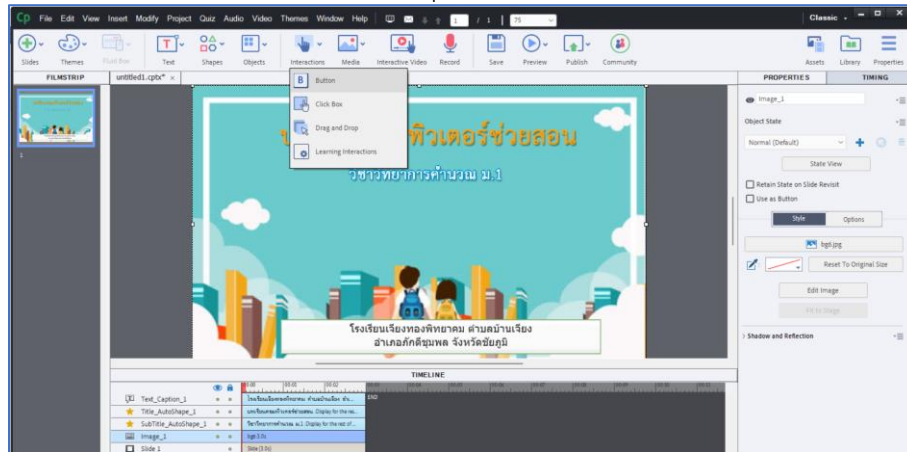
Cp File Edit View Insert Modify Project Quiz Audio Video Themes Window Help 1 / 1 75 Classic

Slides Themes Fluid Box Text Shapes Objects Interactions Media Interactive Video Record Save Preview Publish Community Assets Library Properties

FILMSTRIP untitled1.cptx* ×

1

Button
Click Box
Drag and Drop
Learning Interactions

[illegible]พิวเตอร์ช่วยสอน
วิชาวิทยาการคำนวณ ม.1

โรงเรียนเรียงทองพิทยาคม ตำบลบ้านเรียง
อำเภอภักดีชุมพล จังหวัดชัยภูมิ

TIMELINE

Text_Caption_1
Title_AutoShape_1
SubTitle_AutoShape_1
Image_1
Slide 1

END

PROPERTIES TIMING

Image_1

Object State

Normal (Default)

State View

Retain State on Slide Revisit
Use as Button

Style Options

bg6.jpg

Reset To Original Size

Edit Image

Fit to Stage

Shadow and Reflection